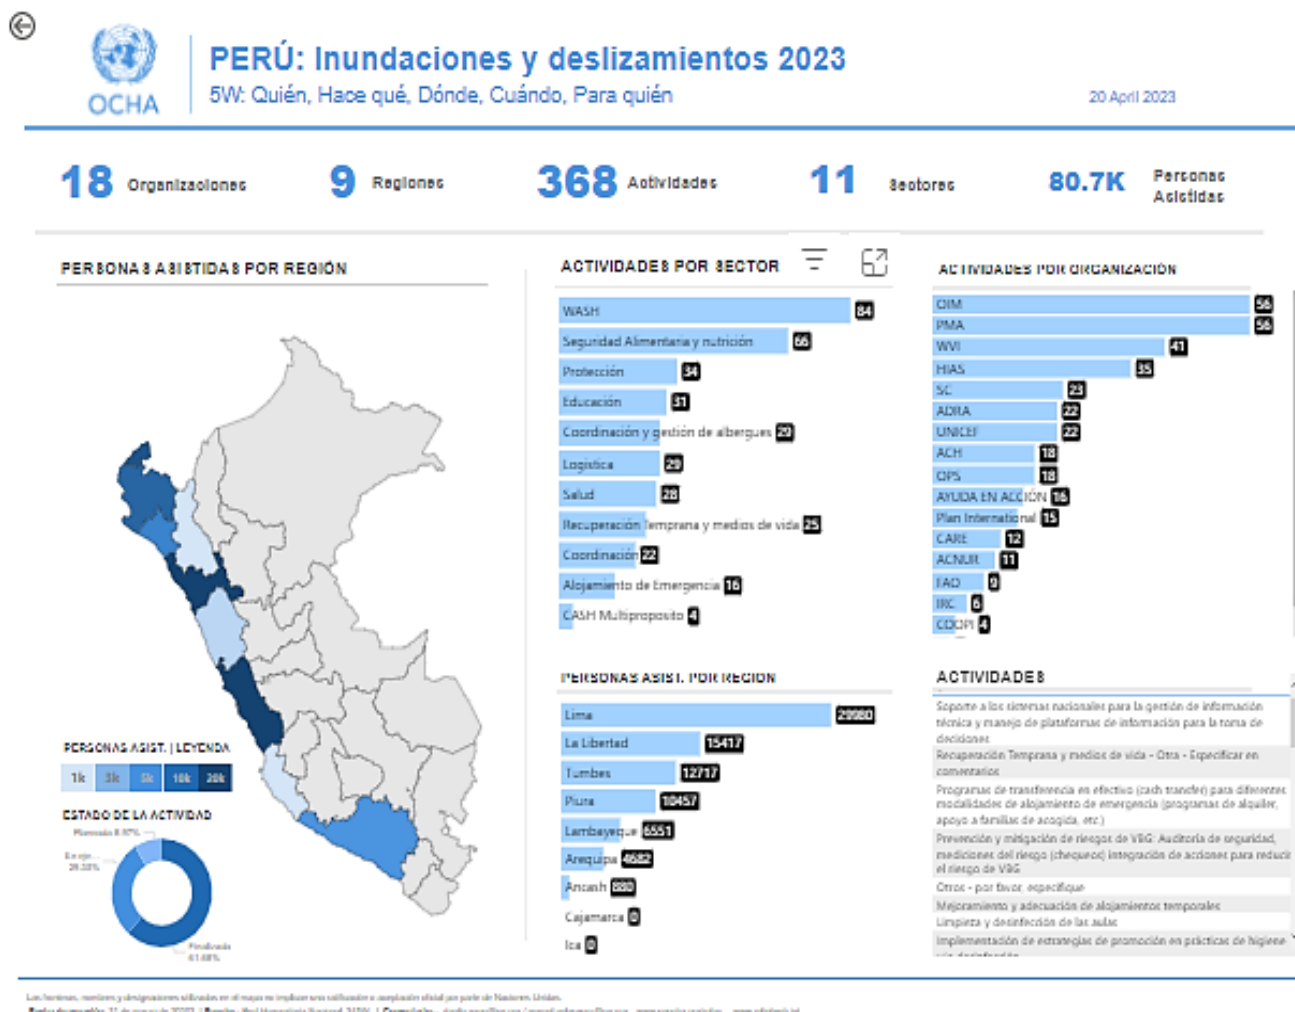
OCHA

PERÚ: Inundaciones y deslizamientos 2023
5W: Quién, Hace qué, Dónde, Cuándo, Para quién

20 April 2023

18 Organizaciones
9 Regiones
368 Actividades
11 Sectores
80.7K Personas Asistidas

PERSONAS ASISTIDAS POR REGIÓN

PERSONAS ASIST. | LEYENDA
1k 3k 5k 10k 20k

ESTADO DE LA ACTIVIDAD
Planeado 8.97%
En eje. 29.55%
Finalizado 61.48%

ACTIVIDADES POR SECTOR
WASH 84
Seguridad Alimentaria y nutrición 66
Protección 34
Educación 31
Coordinación y gestión de albergues 29
Logística 29
Salud 28
Recuperación temprana y medios de vida 25
Coordinación 22
Alojamiento de Emergencia 16
CASH Multipropósito 4

PERSONAS ASIST. POR REGIÓN
Lima 29980
La Libertad 15417
Tumbes 12717
Piura 10457
Lambayeque 6551
Arequipa 4682
Ancash 880
Cajamarca 0
Ica 0

ACTIVIDADES POR ORGANIZACIÓN
OIM 56
PMA 56
WVI 41
HIAS 35
SC 23
ADRA 22
UNICEF 22
ACH 18
OPS 18
AYUDA EN ACCIÓN 16
Plan Internacional 15
CARE 12
ACNUR 11
FAO 9
IRC 6
COOPI 4

ACTIVIDADES
Soporte a los sistemas nacionales para la gestión de información técnica y manejo de plataformas de información para la toma de decisiones
Recuperación Temprana y medios de vida - Otra - Especificar en comentarios
Programas de transferencia en efectivo (cash transfer) para diferentes modalidades de alojamiento de emergencia (programas de alquiler, apoyo a familias de acogida, etc.)
Prevención y mitigación de riesgos de VBG: Auditoría de seguridad, mediciones del riesgo (chequeos) integración de acciones para reducir el riesgo de VBG
Otros - por favor, especifique
Mejoramiento y adecuación de alojamientos temporales
Limpieza y desinfección de las aulas
Implementación de estrategias de promoción en prácticas de higiene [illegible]

Los límites, nombres y designaciones utilizados en el mapa no implican una validación o aceptación oficial por parte de Naciones Unidas.
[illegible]